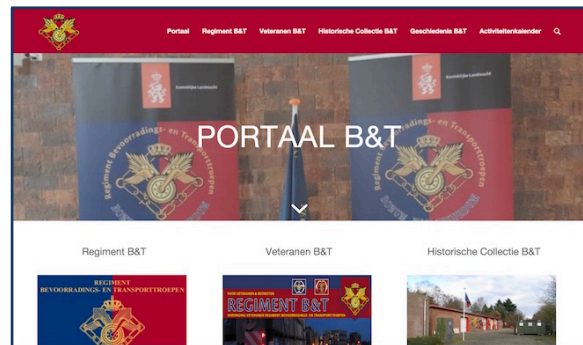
Portaal Regiment B&T Veteranen B&T Historische Collectie B&T Geschiedenis B&T Activiteitenkalender

Koninklijke Landmacht

Regiment Bevoorradings- en Transporttroepen

PORTAAL B&T

Regiment B&T

Veteranen B&T

Historische Collectie B&T

REGIMENT BEVOORRADINGS- EN TRANSPORTTROEPEN

REGIMENT B&T